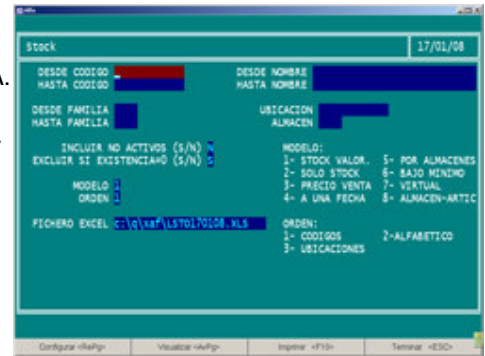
Stock

17/01/08

DESDE CODIGO
HASTA CODIGO

DESDE NOMBRE
HASTA NOMBRE

DESDE FAMILIA
HASTA FAMILIA

UBICACION
ALMACEN

INCLUIR NO ACTIVOS (S/N) N
EXCLUIR SI EXISTENCIA=0 (S/N) S

MODELO 1
ORDEN 1

MODELO:
1- STOCK VALOR.
2- SOLO STOCK
3- PRECIO VENTA
4- A UNA FECHA
5- POR ALMACENES
6- BAJO MINIMO
7- VIRTUAL
8- ALMACEN-ARTIC

FICHERO EXCEL c:\q\xaf\LST0170108.XLS

ORDEN:
1- CODIGOS
2-ALFABETICO
3- UBICACIONES

Configurar <RePg>
Visualizar <AvPg>
Imprimir <F10>
Terminar <ESC>